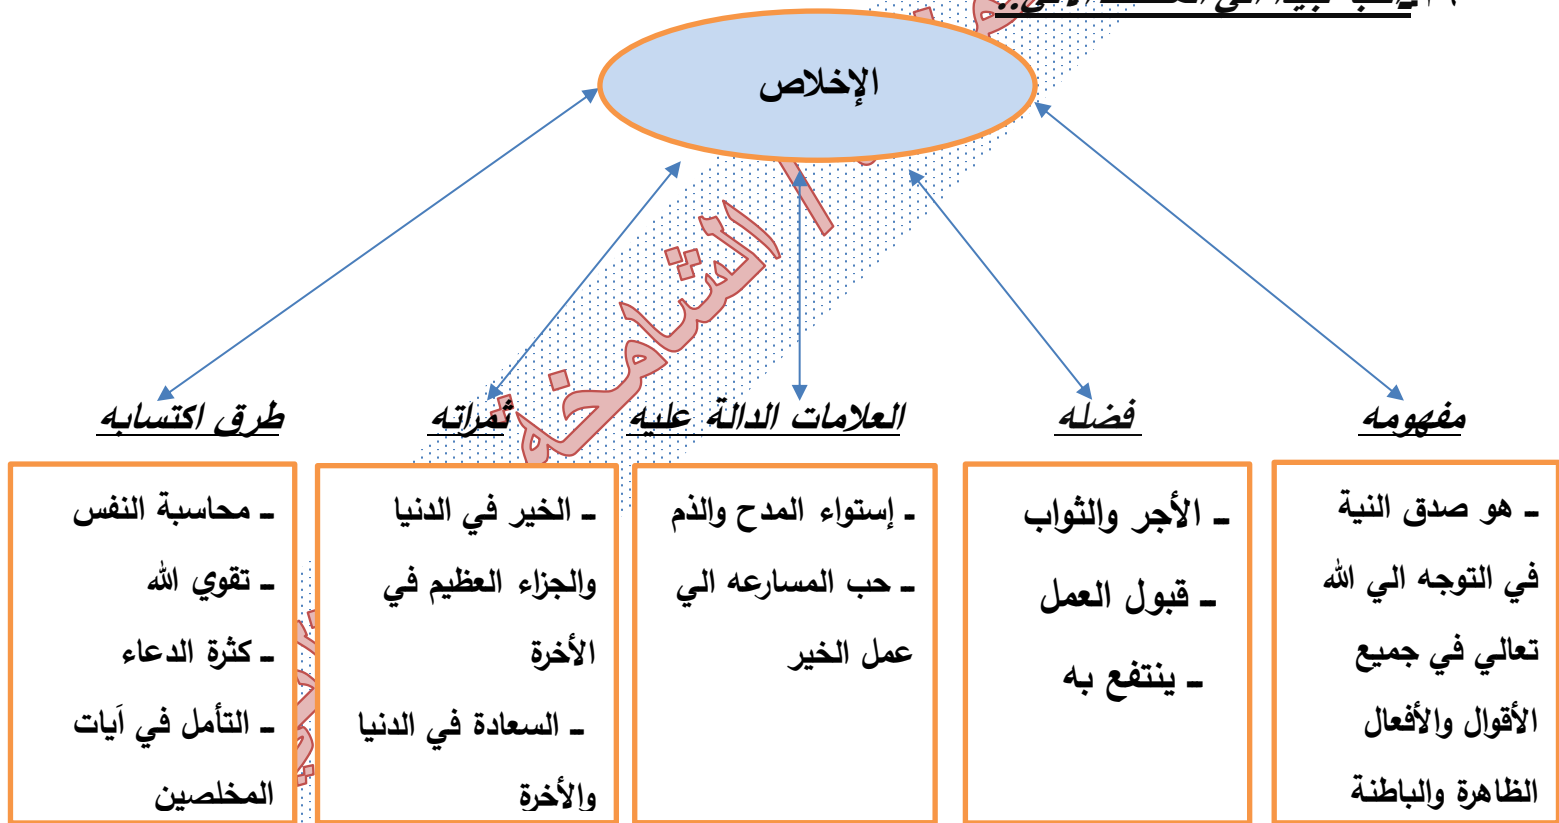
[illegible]

الإخلاص

مفهومه

ـ هو صدق النية في التوجه الي الله تعالي في جميع الأقوال والأفعال الظاهرة والباطنة

فضله

ـ الأجر والثواب

ـ قبول العمل

ـ ينتفع به

العلامات الدالة عليه

ـ إستواء المدح والذم

ـ حب المسارعه الي عمل الخير

ثمراته

ـ الخير في الدنيا والجزاء العظيم في الأخرة

ـ السعادة في الدنيا والأخرة

طرق اكتسابه

ـ محاسبة النفس

ـ تقوي الله

ـ كثرة الدعاء

ـ التأمل في آيات المخلصين

الشامخ